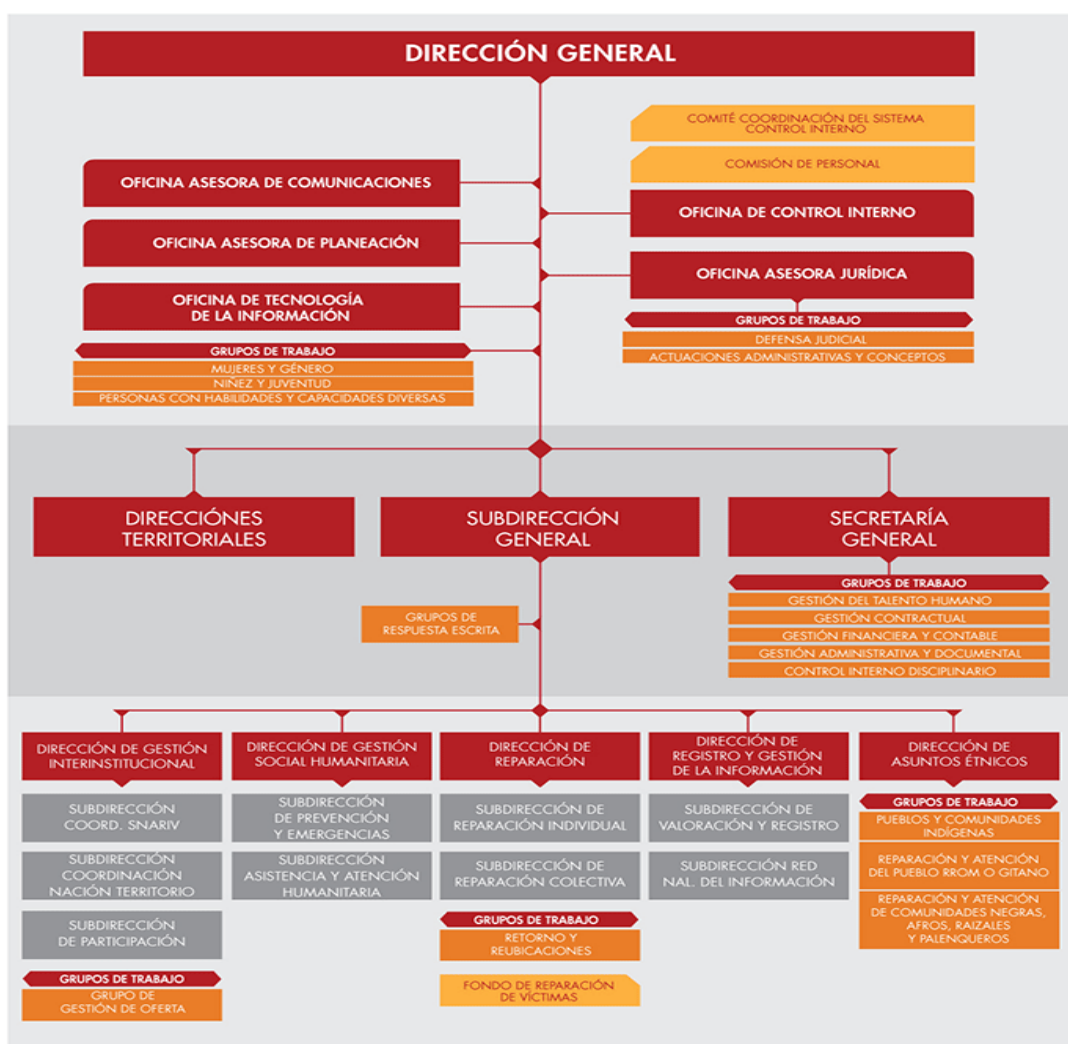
DIRECCIÓN GENERAL

COMITÉ COORDINACIÓN DEL SISTEMA CONTROL INTERNO

COMISIÓN DE PERSONAL

OFICINA ASESORA DE COMUNICACIONES

OFICINA DE CONTROL INTERNO

OFICINA ASESORA DE PLANEACIÓN

OFICINA ASESORA JURÍDICA

OFICINA DE TECNOLOGÍA DE LA INFORMACIÓN

GRUPOS DE TRABAJO
DEFENSA JUDICIAL
ACTUACIONES ADMINISTRATIVAS Y CONCEPTOS

GRUPOS DE TRABAJO
MUJERES Y GÉNERO
NIÑEZ Y JUVENTUD
PERSONAS CON HABILIDADES Y CAPACIDADES DIVERSAS

DIRECCIÓNES TERRITORIALES

SUBDIRECCIÓN GENERAL

SECRETARÍA GENERAL

GRUPOS DE TRABAJO
GESTIÓN DEL TALENTO HUMANO
GESTIÓN CONTRACTUAL
GESTIÓN FINANCIERA Y CONTABLE
GESTIÓN ADMINISTRATIVA Y DOCUMENTAL
CONTROL INTERNO DISCIPLINARIO

GRUPOS DE RESPUESTA ESCRITA

DIRECCIÓN DE GESTIÓN INTERINSTITUCIONAL

SUBDIRECCIÓN COORD. SNARIV

SUBDIRECCIÓN COORDINACIÓN NACIÓN TERRITORIO

SUBDIRECCIÓN DE PARTICIPACIÓN

GRUPOS DE TRABAJO
GRUPO DE GESTIÓN DE OFERTA

DIRECCIÓN DE GESTIÓN SOCIAL HUMANITARIA

SUBDIRECCIÓN DE PREVENCIÓN Y EMERGENCIAS

SUBDIRECCIÓN ASISTENCIA Y ATENCIÓN HUMANITARIA

DIRECCIÓN DE REPARACIÓN

SUBDIRECCIÓN DE REPARACIÓN INDIVIDUAL

SUBDIRECCIÓN DE REPARACIÓN COLECTIVA

GRUPOS DE TRABAJO
RETORNO Y REUBICACIONES

FONDO DE REPARACIÓN DE VÍCTIMAS

DIRECCIÓN DE REGISTRO Y GESTIÓN DE LA INFORMACIÓN

SUBDIRECCIÓN DE VALORACIÓN Y REGISTRO

SUBDIRECCIÓN RED NAL. DEL INFORMACIÓN

DIRECCIÓN DE ASUNTOS ÉTNICOS

GRUPOS DE TRABAJO
PUEBLOS Y COMUNIDADES INDÍGENAS
REPARACIÓN Y ATENCIÓN DEL PUEBLO RROM O GITANO
REPARACIÓN Y ATENCIÓN DE COMUNIDADES NEGRAS, AFROS, RAIZALES Y PALENQUEROS